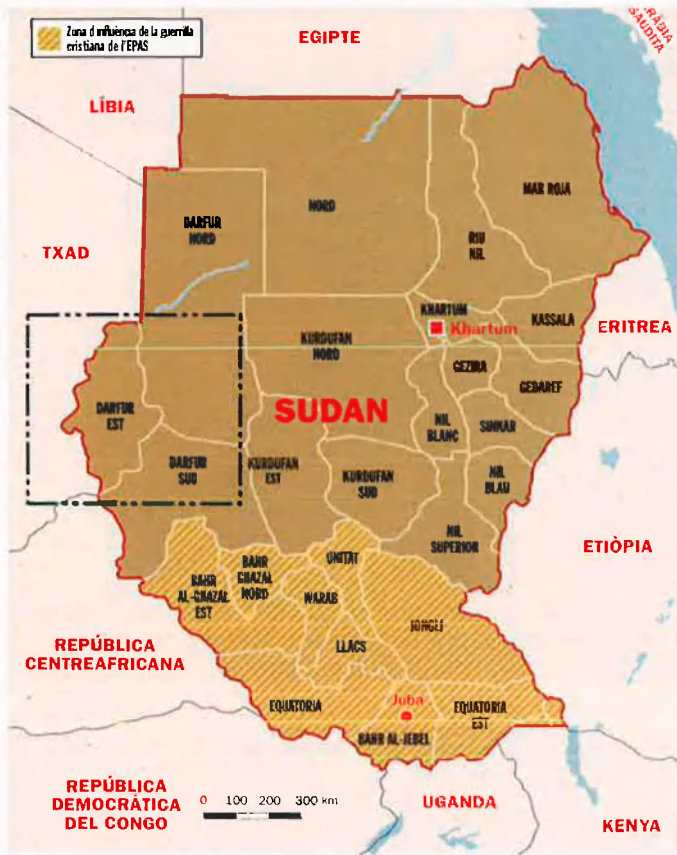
Zona d'influència de la guerrilla cristiana de l'EPAS

EGIPTE

ARÀBIA SAUDITA

LÍBIA

TXAD

DARFUR NORD

NORD

MAR ROJA

RIU NIL

KHARTUM

Khartum

KASSALA

ERITREA

KURDUFAN NORD

GEZIRA

GEDAREF

DARFUR EST

SUDAN

NIL BLANC

SINNAR

DARFUR SUD

KURDUFAN EST

KURDUFAN SUD

NIL BLAU

NIL SUPERIOR

ETIÒPIA

UNITAT

BAHR GHAZAL NORD

BAHR AL-GHAZAL EST

WARAB

JONGLI

LLACS

REPÚBLICA CENTREAFRICANA

Juba

EQUATORIA

EQUATORIA EST

BAHR AL-JEBEL

REPÚBLICA DEMOCRÀTICA DEL CONGO

0 100 200 300 km

UGANDA

KENYA